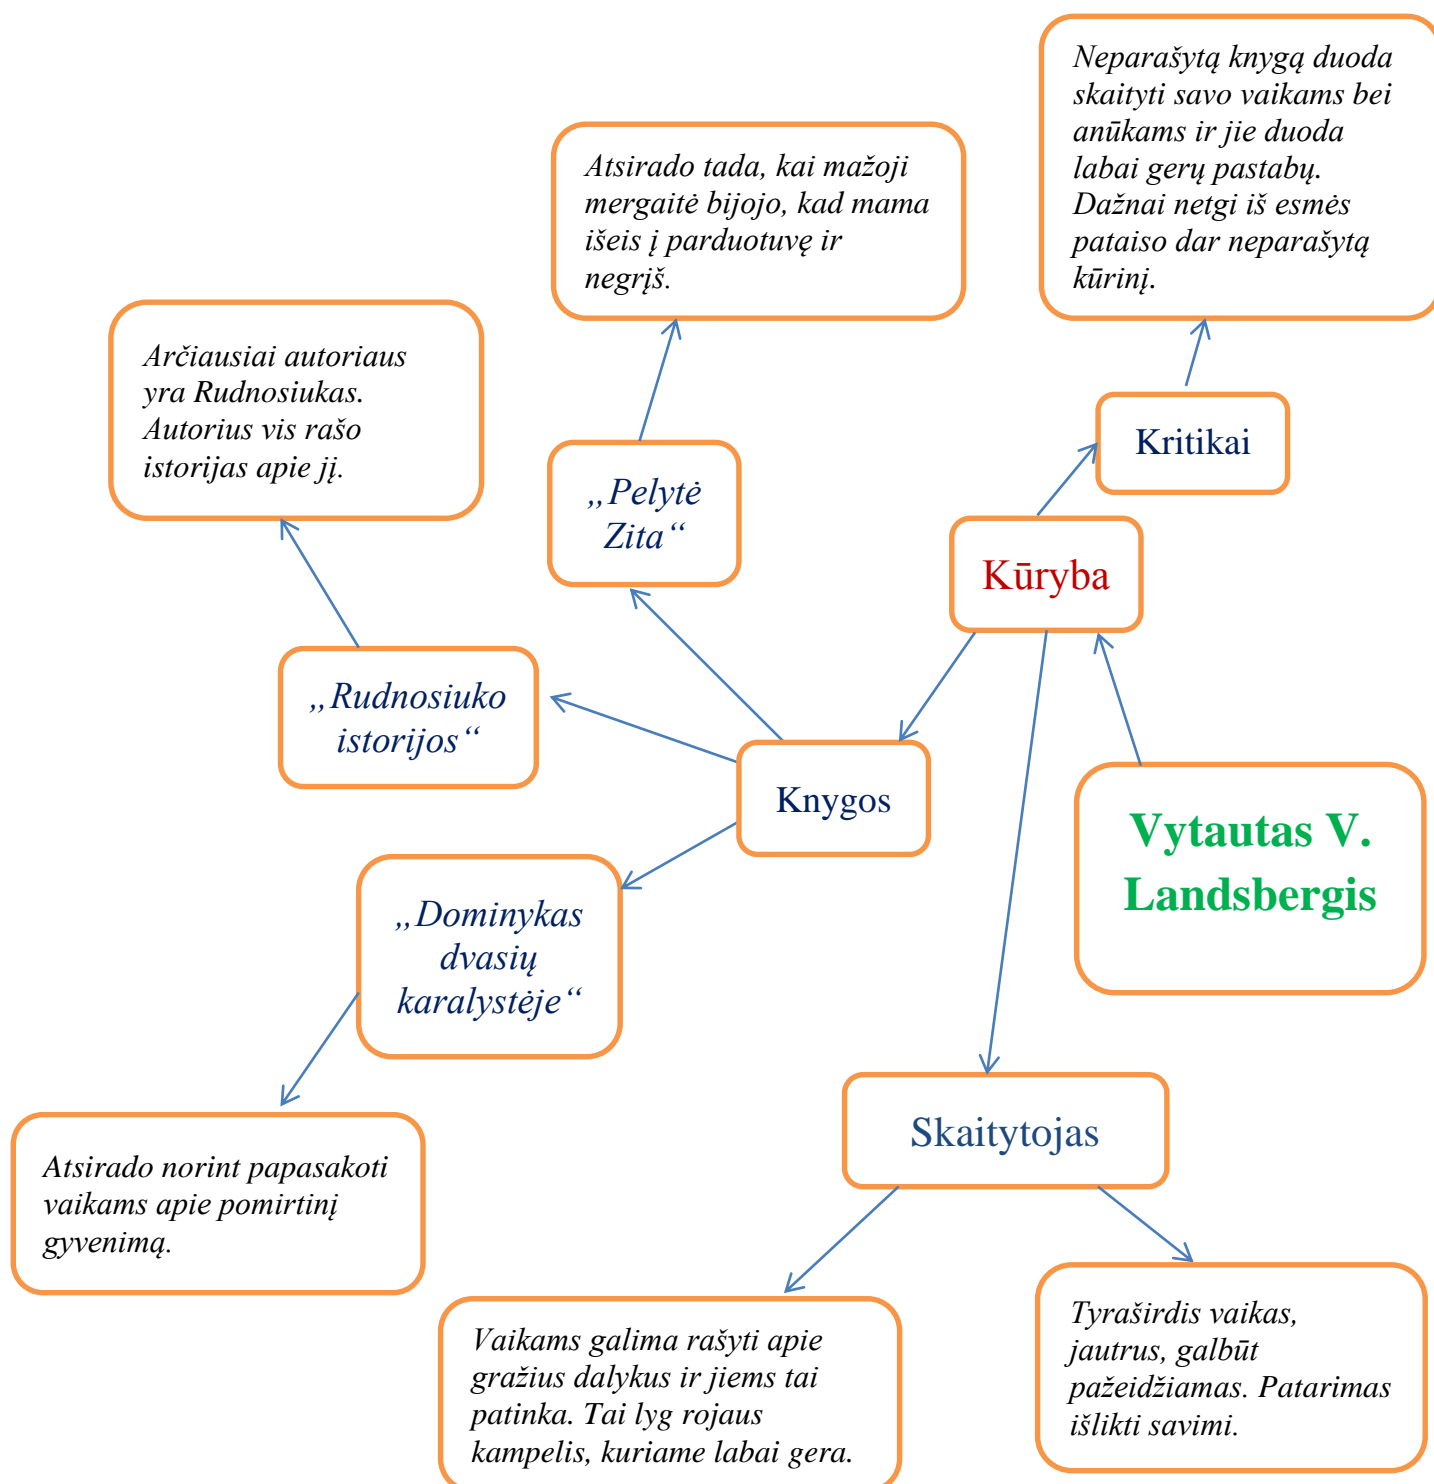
Neparašytą knygą duoda skaityti savo vaikams bei anūkams ir jie duoda labai gerų pastabų. Dažnai netgi iš esmės pataiso dar neparašytą kūrinį.

Atsirado tada, kai mažoji mergaitė bijojo, kad mama išeis į parduotuvę ir negrįš.

Arčiausiai autoriaus yra Rudnosiukas. Autorius vis rašo istorijas apie jį.

„Pelytė Zita“

Kritikai

Kūryba

„Rudnosiuko istorijos“

Knygos

Vytautas V. Landsbergis

„Dominykas dvasių karalystėje“

Atsirado norint papasakoti vaikams apie pomirtinį gyvenimą.

Skaitytojas

Vaikams galima rašyti apie gražius dalykus ir jiems tai patinka. Tai lyg rojaus kampelis, kuriame labai gera.

Tyraširdis vaikas, jautrus, galbūt pažeidžiamas. Patarimas išlikti savimi.